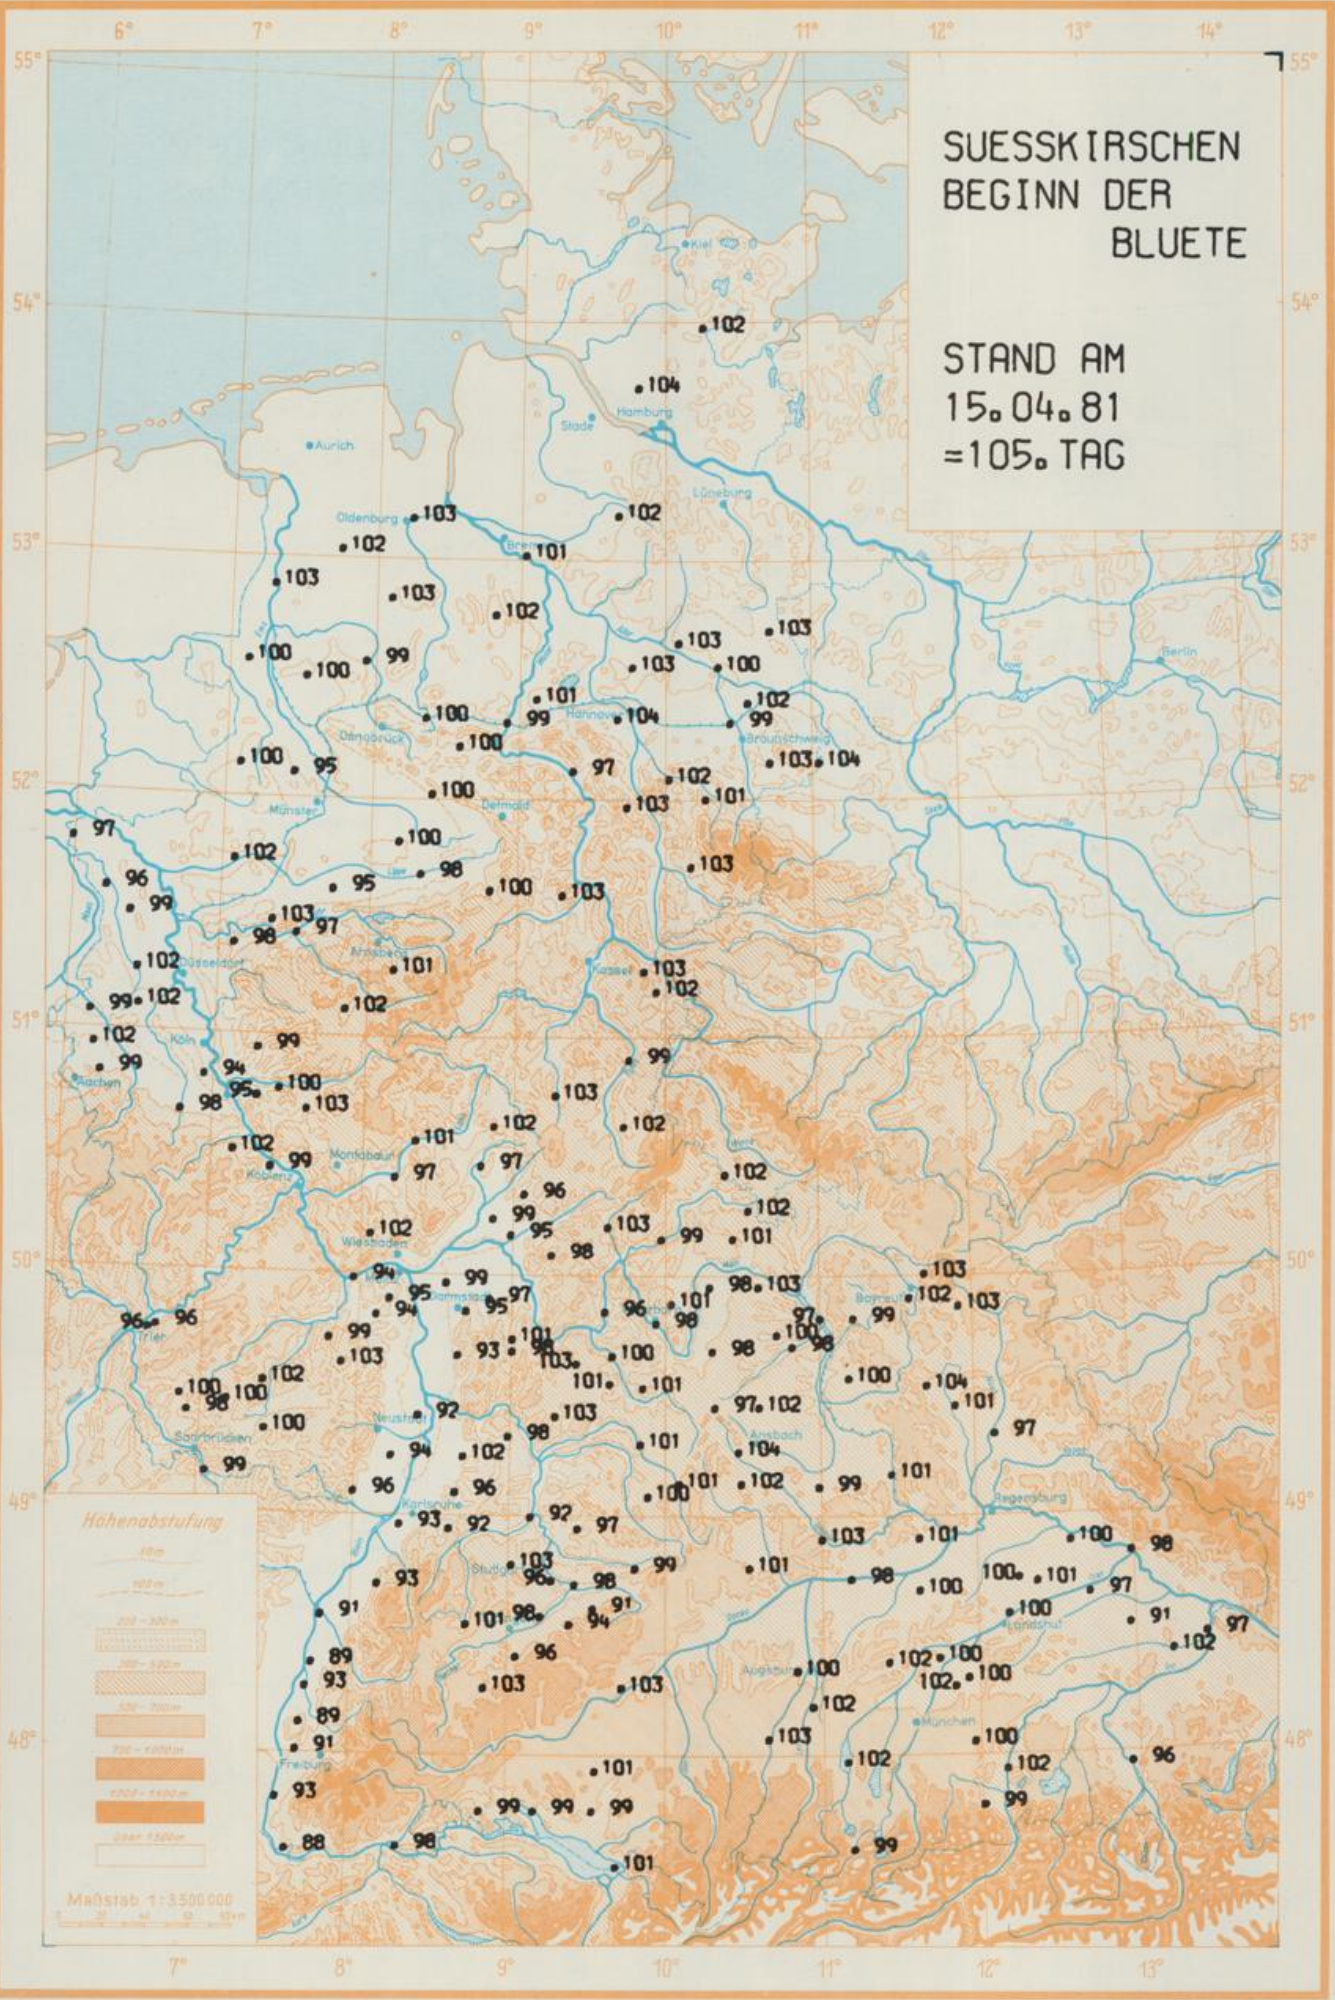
6° 7° 8° 9° 10° 11° 12° 13° 14°

SUESSKIRSCHEN
BEGINN DER
BLUETE

STAND AM
15.04.81
=105. TAG

55° 54° 53° 52° 51° 50° 49° 48°

Kiel
Hamburg
Stade
Aurich
Lüneburg
Oldenburg
Bremen
Berlin
Hannover
Osnabrück
Braunschweig
Münster
Detmold
Düsseldorf
Kassel
Köln
Aachen
Koblenz
Montabaur
Wiesbaden
Mainz
Darmstadt
Trier
Saarbrücken
Neustadt
Karlsruhe
Stuttgart
Bayreuth
Ansbach
Regensburg
Landshut
Augsburg
München
Freiburg

102 104 103 102 102 101 103 103 102 103 100 100 99 103 100 103 101 102 99 100 99 104 100 97 102 103 104 100 95 100 103 101 102 100 103 97 100 98 96 95 100 103 99 103 97 98 102 101 103 102 99 102 102 102 99 99 94 95 100 98 103 103 102 102 101 97 97 102 102 99 96 99 95 103 99 101 98 94 99 96 96 95 97 95 94 101 98 103 98 103 102 103 101 97 96 99 100 99 93 103 98 103 100 102 100 101 100 100 98 104 101 102 97 102 100 98 92 103 101 102 94 104 97 101 101 99 96 102 101 100 99 96 93 92 92 97 103 101 100 98 103 99 101 93 96 98 98 100 101 97 91 98 91 94 91 100 91 101 97 89 96 102 100 100 102 93 103 103 102 102 100 89 103 91 102 100 96 101 102 93 99 99 99 99 99 88 98 101

Höhenabstufung
Maßstab 1:3500000